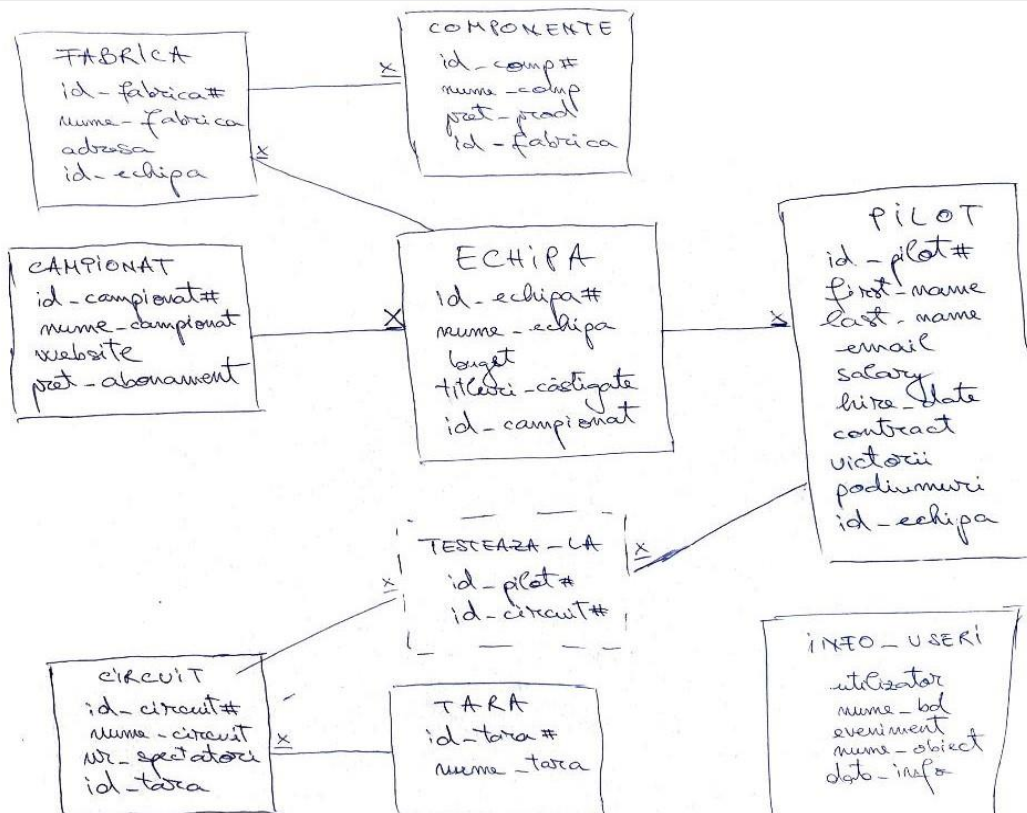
FABRICA
id_fabrica#
nume_fabrica
adresa
id_echipa

x

COMPONENTE
id_comp#
nume_comp
pret_prod
id_fabrica

x

CAMPIONAT
id_campionat#
nume_campionat
website
pret_abonament

x

ECHIPA
id_echipa#
nume_echipa
buget
titluri_castigate
id_campionat

x

PILOT
id_pilot#
first_name
last_name
email
salary
hire_date
contract
victorii
podiumuri
id_echipa

x

TESTEAZA_LA
id_pilot#
id_circuit#

x

CIRCUIT
id_circuit#
nume_circuit
nr_spectatori
id_tara

x

TARA
id_tara#
nume_tara

INFO_USERI
utilizator
nume_bd
eveniment
nume_obiect
data_info